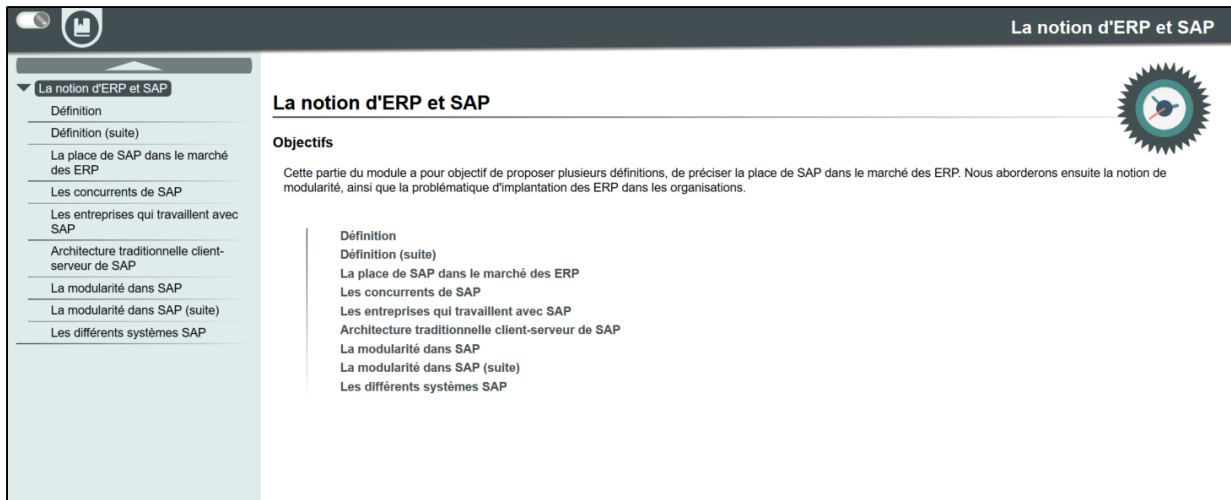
La notion d'ERP et SAP

La notion d'ERP et SAP
Définition
Définition (suite)
La place de SAP dans le marché des ERP
Les concurrents de SAP
Les entreprises qui travaillent avec SAP
Architecture traditionnelle client-serveur de SAP
La modularité dans SAP
La modularité dans SAP (suite)
Les différents systèmes SAP

La notion d'ERP et SAP

Objectifs

Cette partie du module a pour objectif de proposer plusieurs définitions, de préciser la place de SAP dans le marché des ERP. Nous aborderons ensuite la notion de modularité, ainsi que la problématique d'implantation des ERP dans les organisations.

Définition
Définition (suite)
La place de SAP dans le marché des ERP
Les concurrents de SAP
Les entreprises qui travaillent avec SAP
Architecture traditionnelle client-serveur de SAP
La modularité dans SAP
La modularité dans SAP (suite)
Les différents systèmes SAP